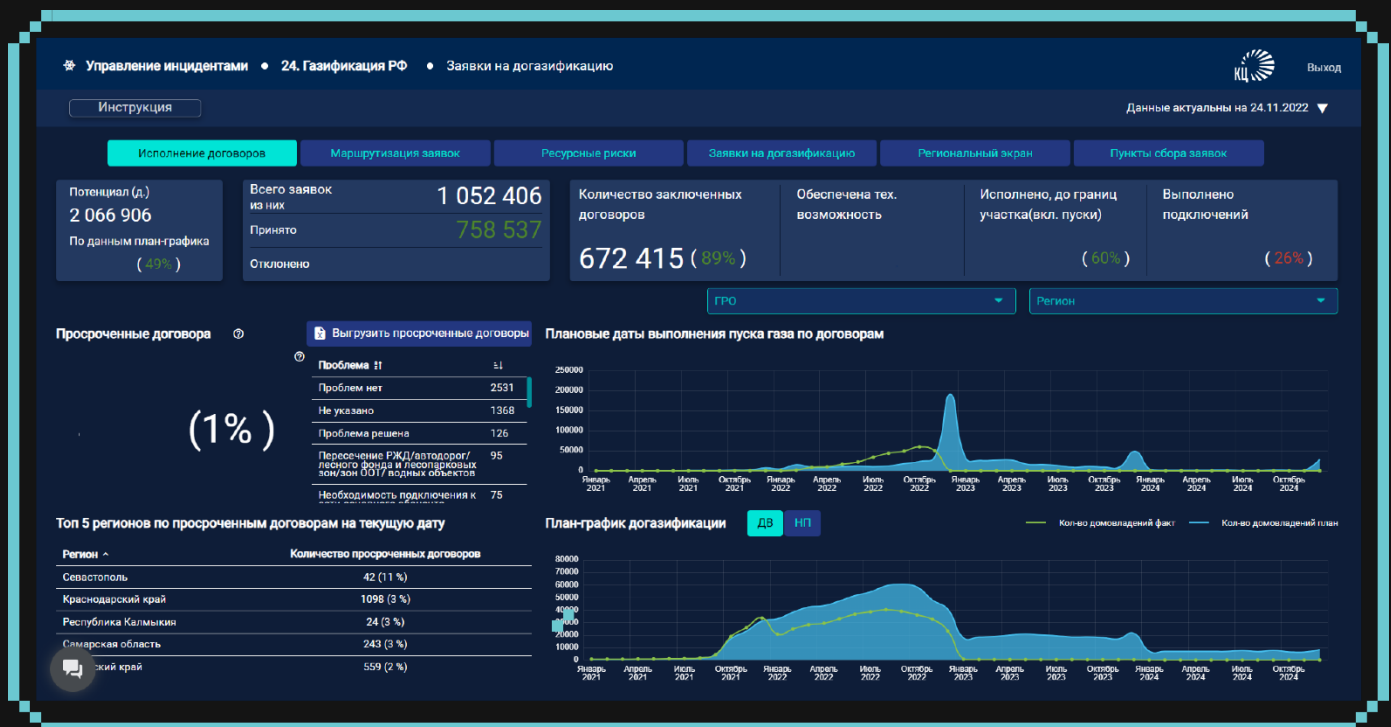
Управление инцидентами • 24. Газификация РФ • Заявки на догазификацию

КЦ

Выход

Инструкция

Данные актуальны на 24.11.2022

Исполнение договоров | Маршрутизация заявок | Ресурсные риски | Заявки на догазификацию | Региональный экран | Пункты сбора заявок

Потенциал (д.)
2 066 906
По данным план-графика
( 49% )

Всего заявок из них 1 052 406
Принято 758 537
Отклонено

Количество заключенных договоров
672 415 ( 89% )

Обеспечена тех. возможность

Исполнено, до границ участка(вкл. пуски)
( 60% )

Выполнено подключений
( 26% )

ГРО

Регион

Просроченные договора

Выгрузить просроченные договоры

(1%)

| Проблема | |
|---|---|
| Проблем нет | 2531 |
| Не указано | 1368 |
| Проблема решена | 126 |
| Пересечение РЖД/автодорог/лесного фонда и лесопарковых зон/зон ООТ/ водных объектов | 95 |
| Необходимость подключения к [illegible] | 75 |

Плановые даты выполнения пуска газа по договорам

250000
200000
150000
100000
50000
0
Январь 2021, Апрель 2021, Июль 2021, Октябрь 2021, Январь 2022, Апрель 2022, Июль 2022, Октябрь 2022, Январь 2023, Апрель 2023, Июль 2023, Октябрь 2023, Январь 2024, Апрель 2024, Июль 2024, Октябрь 2024

Топ 5 регионов по просроченным договорам на текущую дату

| Регион | Количество просроченных договоров |
|---|---|
| Севастополь | 42 (11 %) |
| Краснодарский край | 1098 (3 %) |
| Республика Калмыкия | 24 (3 %) |
| Самарская область | 243 (3 %) |
| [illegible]ский край | 559 (2 %) |

План-график догазификации

ДВ НП

Кол-во домовладений факт
Кол-во домовладений план

80000
70000
60000
50000
40000
30000
20000
10000
0
Январь 2021, Апрель 2021, Июль 2021, Октябрь 2021, Январь 2022, Апрель 2022, Июль 2022, Октябрь 2022, Январь 2023, Апрель 2023, Июль 2023, Октябрь 2023, Январь 2024, Апрель 2024, Июль 2024, Октябрь 2024